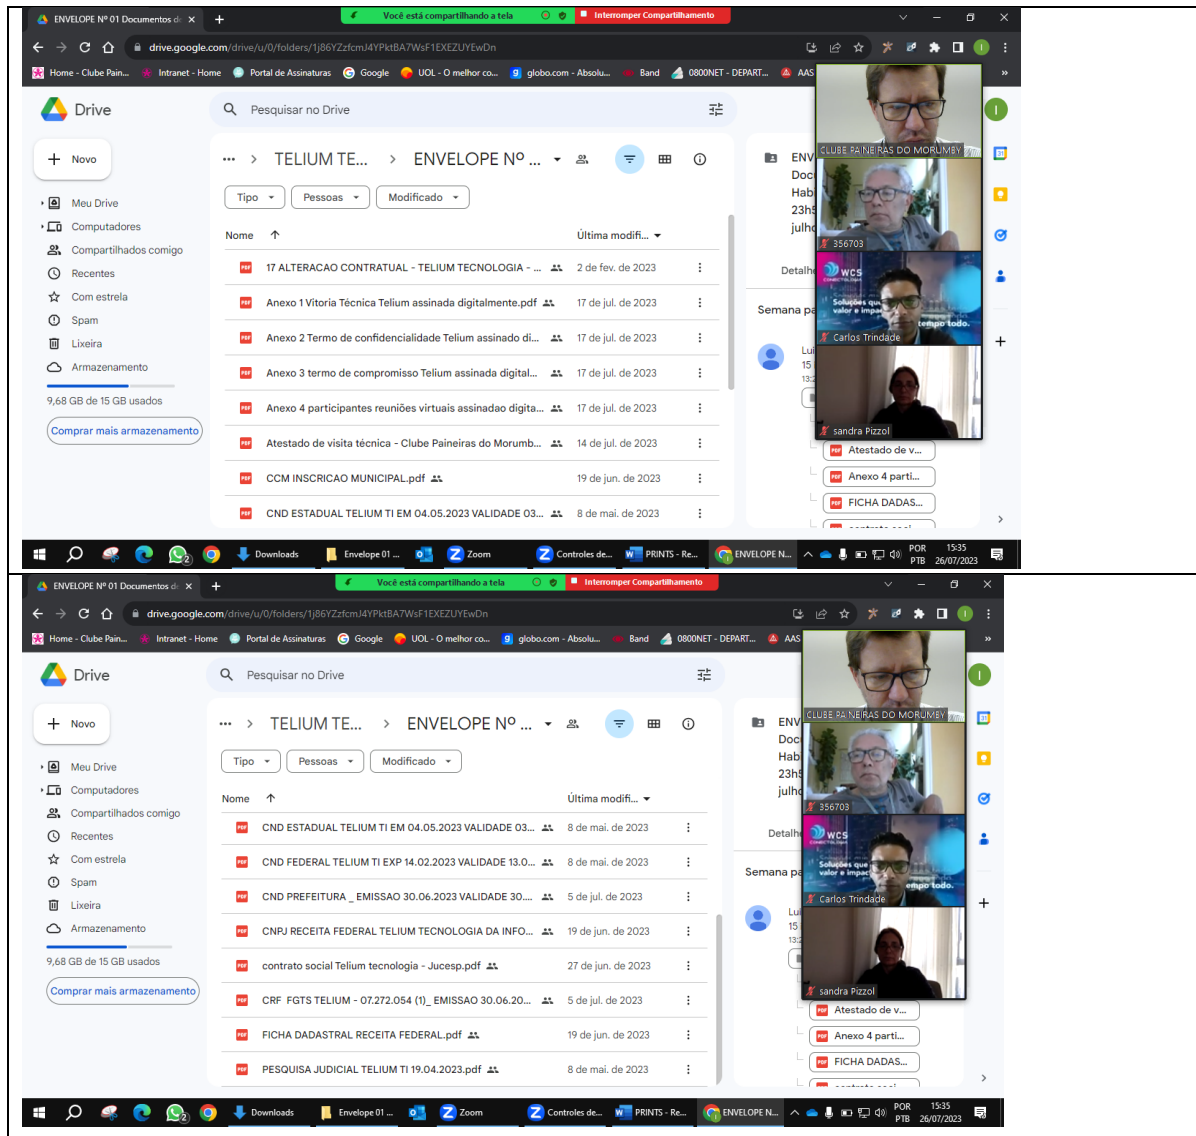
ENVELOPE Nº 01 Documentos d ×
Você está compartilhando a tela
Interromper Compartilhamento
drive.google.com/drive/u/0/folders/1j86YZzfcmJ4YPktBA7WsF1EXEZUYEwDn
Home - Clube Pain... Intranet - Home Portal de Assinaturas Google UOL - O melhor co... globo.com - Absolu... Band 0800NET - DEPART... AAS

Drive
Pesquisar no Drive
Novo
Meu Drive
Computadores
Compartilhados comigo
Recentes
Com estrela
Spam
Lixeira
Armazenamento
9,68 GB de 15 GB usados
Comprar mais armazenamento

TELIUM TE... › ENVELOPE Nº ...
Tipo Pessoas Modificado
Nome Última modifi...

| Nome | Última modifi... |
|---|---|
| 17 ALTERACAO CONTRATUAL - TELIUM TECNOLOGIA - ... | 2 de fev. de 2023 |
| Anexo 1 Vitoria Técnica Telium assinada digitalmente.pdf | 17 de jul. de 2023 |
| Anexo 2 Termo de confidencialidade Telium assinado di... | 17 de jul. de 2023 |
| Anexo 3 termo de compromisso Telium assinada digital... | 17 de jul. de 2023 |
| Anexo 4 participantes reuniões virtuais assinadao digita... | 17 de jul. de 2023 |
| Atestado de visita técnica - Clube Paineiras do Morumb... | 14 de jul. de 2023 |
| CCM INSCRICAO MUNICIPAL.pdf | 19 de jun. de 2023 |
| CND ESTADUAL TELIUM TI EM 04.05.2023 VALIDADE 03... | 8 de mai. de 2023 |

ENV
Doc
Hab
23h
julh
Detalh
Semana pa
Lu
15
13:
CLUBE PAINEIRAS DO MORUMBY
356703
Carlos Trindade
sandra Pizzol
Atestado de v...
Anexo 4 parti...
FICHA DADAS...
WCS
Soluções que valor e impac tempo todo.

Downloads Envelope 01 ... Zoom Controles de... PRINTS - Re... ENVELOPE N... POR PTB 15:35 26/07/2023

ENVELOPE Nº 01 Documentos d ×
Você está compartilhando a tela
Interromper Compartilhamento
drive.google.com/drive/u/0/folders/1j86YZzfcmJ4YPktBA7WsF1EXEZUYEwDn
Home - Clube Pain... Intranet - Home Portal de Assinaturas Google UOL - O melhor co... globo.com - Absolu... Band 0800NET - DEPART... AAS

Drive
Pesquisar no Drive
Novo
Meu Drive
Computadores
Compartilhados comigo
Recentes
Com estrela
Spam
Lixeira
Armazenamento
9,68 GB de 15 GB usados
Comprar mais armazenamento

TELIUM TE... › ENVELOPE Nº ...
Tipo Pessoas Modificado

| Nome | Última modifi... |
|---|---|
| CND ESTADUAL TELIUM TI EM 04.05.2023 VALIDADE 03... | 8 de mai. de 2023 |
| CND FEDERAL TELIUM TI EXP 14.02.2023 VALIDADE 13.0... | 8 de mai. de 2023 |
| CND PREFEITURA _ EMISSAO 30.06.2023 VALIDADE 30.... | 5 de jul. de 2023 |
| CNPJ RECEITA FEDERAL TELIUM TECNOLOGIA DA INFO... | 19 de jun. de 2023 |
| contrato social Telium tecnologia - Jucesp.pdf | 27 de jun. de 2023 |
| CRF FGTS TELIUM - 07.272.054 (1)_ EMISSAO 30.06.20... | 5 de jul. de 2023 |
| FICHA DADASTRAL RECEITA FEDERAL.pdf | 19 de jun. de 2023 |
| PESQUISA JUDICIAL TELIUM TI 19.04.2023.pdf | 8 de mai. de 2023 |

ENV
Doc
Hab
23h
julh
Detalh
Semana pa
Lu
15
13:
CLUBE PAINEIRAS DO MORUMBY
356703
Carlos Trindade
sandra Pizzol
Atestado de v...
Anexo 4 parti...
FICHA DADAS...
WCS
Soluções que valor e impac empo todo.

Downloads Envelope 01 ... Zoom Controles de... PRINTS - Re... ENVELOPE N... POR PTB 15:35 26/07/2023